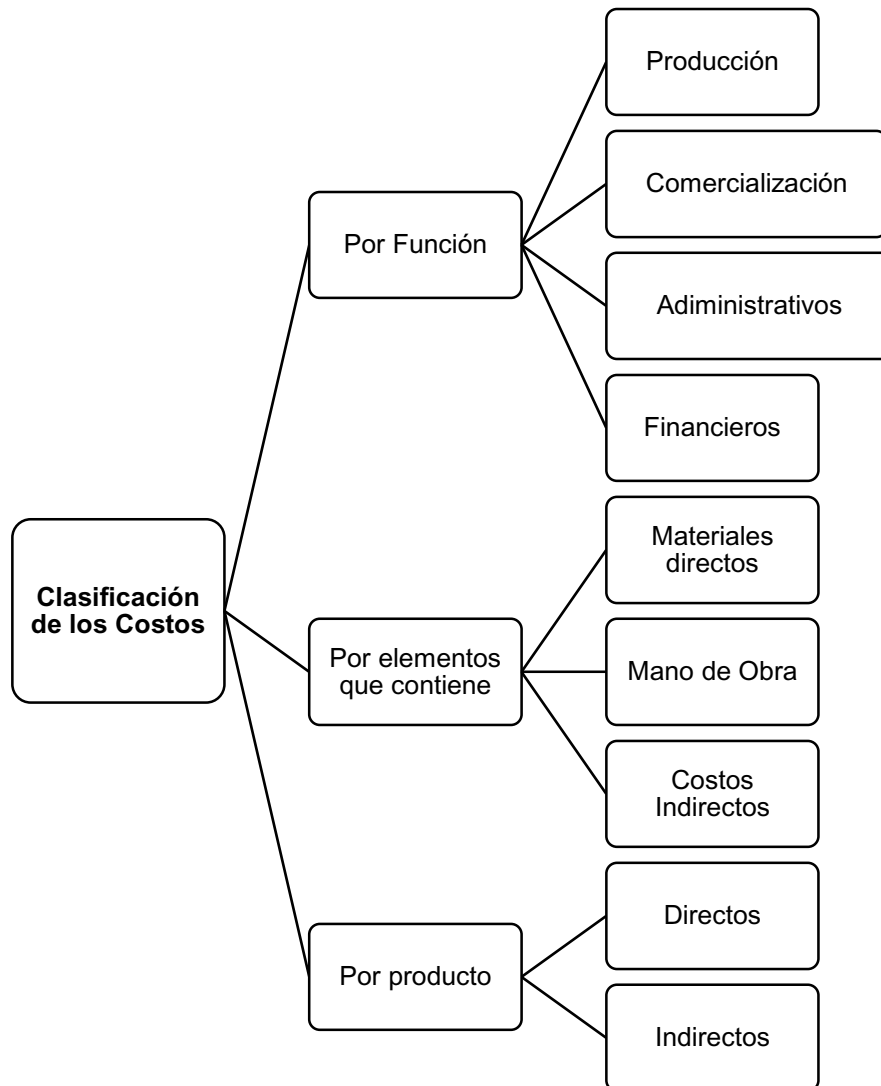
Clasificación de los Costos

Por Función

Producción

Comercialización

Adiministrativos

Financieros

Por elementos que contiene

Materiales directos

Mano de Obra

Costos Indirectos

Por producto

Directos

Indirectos